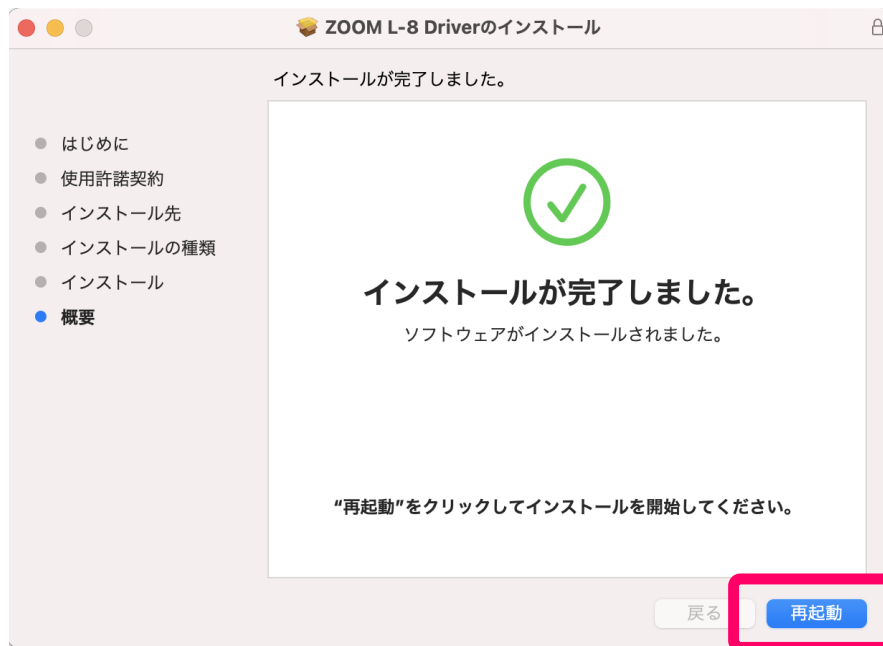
ZOOM L-8 Driverのインストール

インストールが完了しました。

はじめに
使用許諾契約
インストール先
インストールの種類
インストール
概要

インストールが完了しました。
ソフトウェアがインストールされました。

"再起動"をクリックしてインストールを開始してください。

戻る
再起動